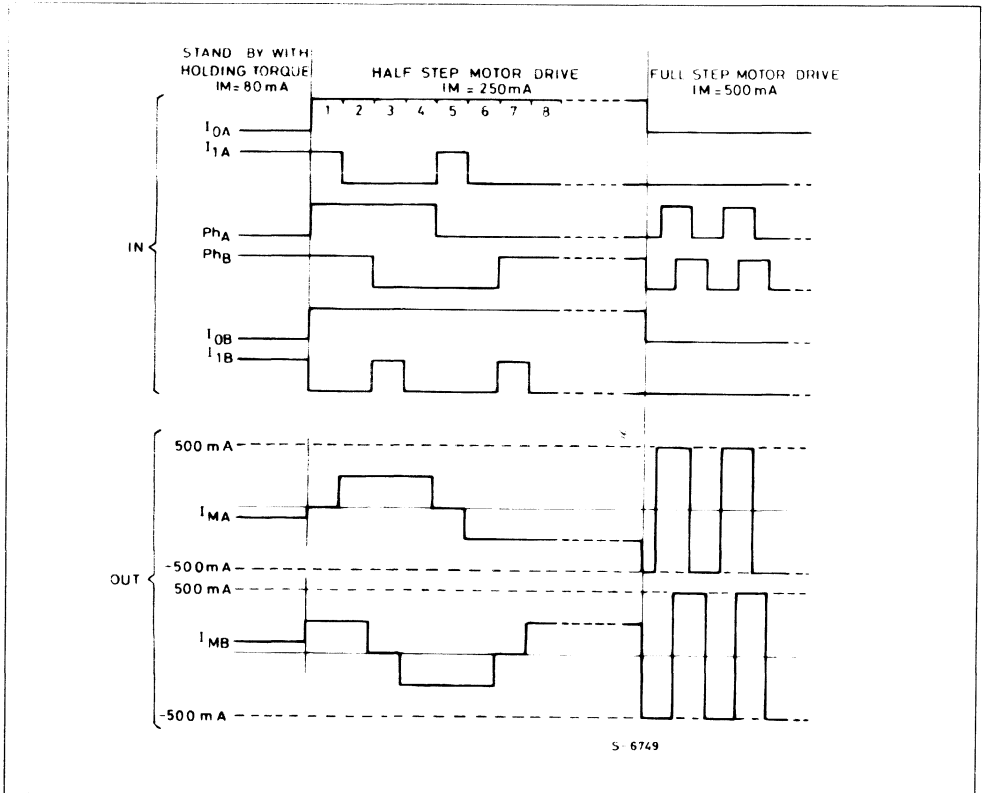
STAND BY WITH HOLDING TORQUE IM = 80 mA

HALF STEP MOTOR DRIVE IM = 250mA

FULL STEP MOTOR DRIVE IM = 500 mA

1 2 3 4 5 6 7 8

$I_{0A}$

$I_{1A}$

$Ph_A$

$Ph_B$

$I_{0B}$

$I_{1B}$

IN

500 mA

$I_{MA}$

-500 mA

OUT

500 mA

$I_{MB}$

-500 mA

S-6749